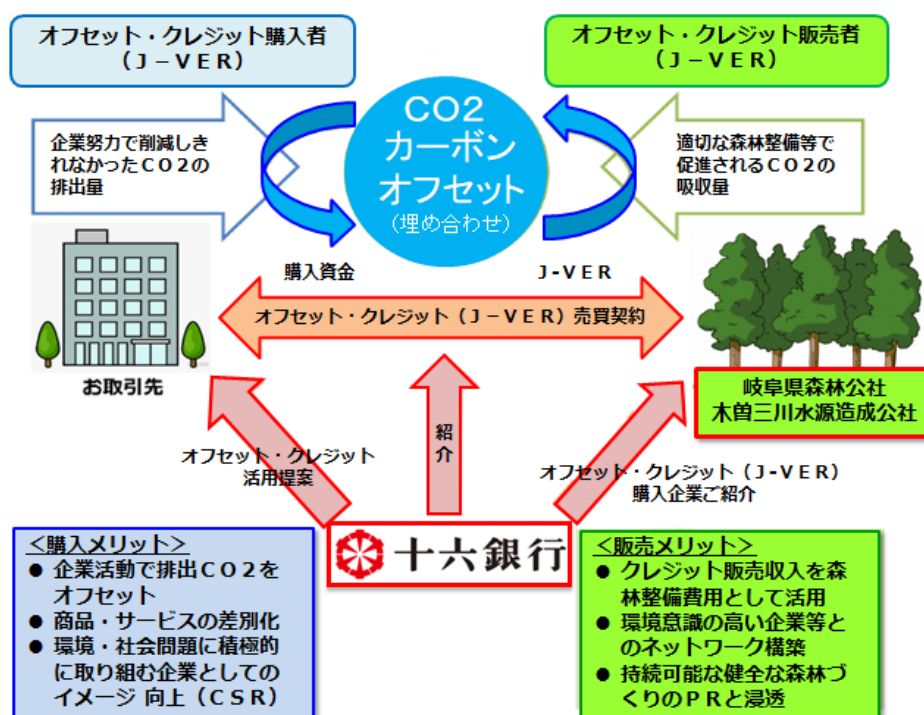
オフセット・クレジット購入者
（J－VER）

オフセット・クレジット販売者
（J－VER）

企業努力で削減しきれなかったCO2の排出量

CO2
カーボン
オフセット
（埋め合わせ）

適切な森林整備等で促進されるCO2の吸収量

購入資金

J-VER

オフセット・クレジット（J－VER）売買契約

お取引先

岐阜県森林公社
木曽三川水源造成公社

オフセット・クレジット活用提案

紹介

オフセット・クレジット（J－VER）購入企業ご紹介

＜購入メリット＞
● 企業活動で排出CO2をオフセット
● 商品・サービスの差別化
● 環境・社会問題に積極的に取り組む企業としてのイメージ 向上（CSR）

十六銀行

＜販売メリット＞
● クレジット販売収入を森林整備費用として活用
● 環境意識の高い企業等とのネットワーク構築
● 持続可能な健全な森林づくりのPRと浸透